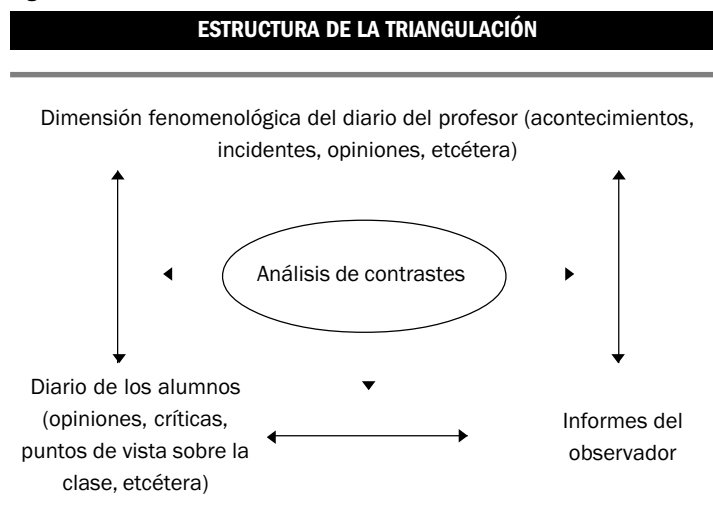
ESTRUCTURA DE LA TRIANGULACIÓN

Dimensión fenomenológica del diario del profesor (acontecimientos, incidentes, opiniones, etcétera)

Análisis de contrastes

Diario de los alumnos (opiniones, críticas, puntos de vista sobre la clase, etcétera)

Informes del observador